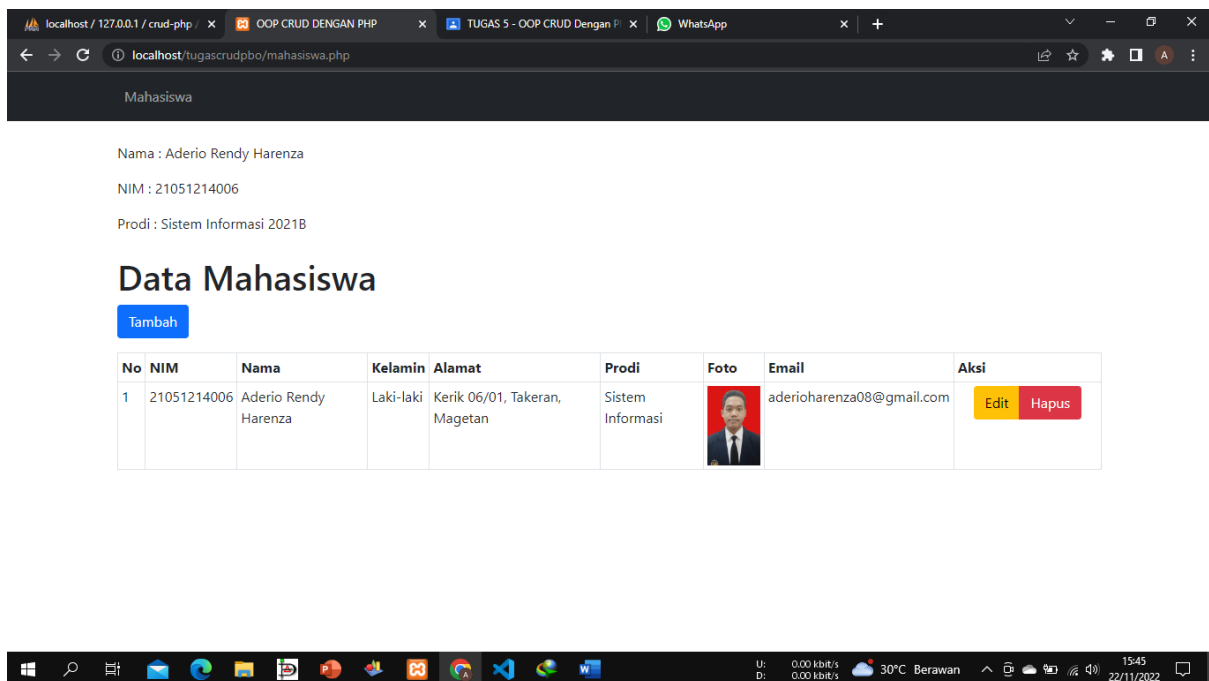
localhost / 127.0.0.1 / crud-php / ×
OOP CRUD DENGAN PHP ×
TUGAS 5 - OOP CRUD Dengan P ×
WhatsApp ×
+

localhost/tugascrudpbo/mahasiswa.php

Mahasiswa

Nama : Aderio Rendy Harenza

NIM : 21051214006

Prodi : Sistem Informasi 2021B

Data Mahasiswa

Tambah

| No | NIM | Nama | Kelamin | Alamat | Prodi | Foto | Email | Aksi |
|---|---|---|---|---|---|---|---|---|
| 1 | 21051214006 | Aderio Rendy Harenza | Laki-laki | Kerik 06/01, Takeran, Magetan | Sistem Informasi | | aderioharenza08@gmail.com | Edit Hapus |

U: 0.00 kbit/s
D: 0.00 kbit/s
30°C Berawan
15:45
22/11/2022